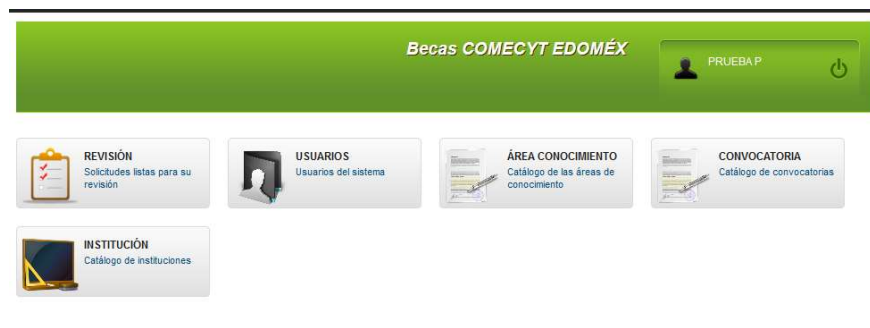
Becas COMECYT EDOMÉX

PRUEBA P

REVISIÓN
Solicitudes listas para su revisión

USUARIOS
Usuarios del sistema

ÁREA CONOCIMIENTO
Catálogo de las áreas de conocimiento

CONVOCATORIA
Catálogo de convocatorias

INSTITUCIÓN
Catálogo de instituciones